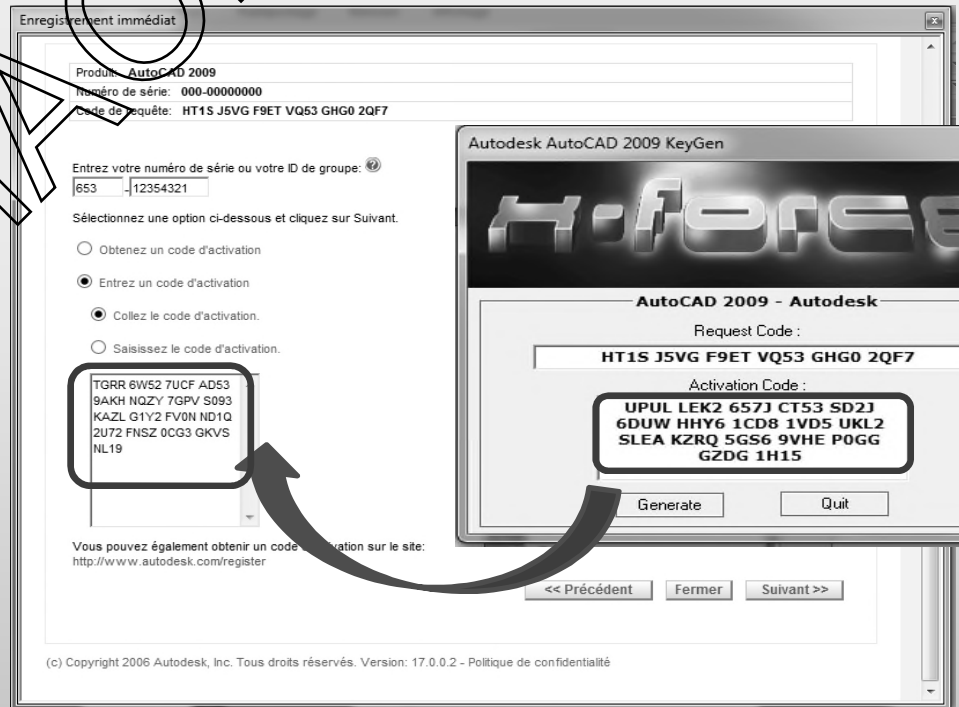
Enregistrement immédiat

Produit: AutoCAD 2009
Numéro de série: 000-00000000
Code de requête: HT1S J5VG F9ET VQ53 GHG0 2QF7

Entrez votre numéro de série ou votre ID de groupe:
653 - 12354321

Sélectionnez une option ci-dessous et cliquez sur Suivant.

Obtenez un code d'activation

Entrez un code d'activation

Collez le code d'activation.

Saisissez le code d'activation.

TGRR 6W52 7UCF AD53
9AKH NQZY 7GPV S093
KAZL G1Y2 FV0N ND1Q
2U72 FNSZ 0CG3 GKVS
NL19

Vous pouvez également obtenir un code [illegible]vation sur le site:
http://www.autodesk.com/register

<< Précédent Fermer Suivant >>

(c) Copyright 2006 Autodesk, Inc. Tous droits réservés. Version: 17.0.0.2 - Politique de confidentialité

Autodesk AutoCAD 2009 KeyGen

X-force

AutoCAD 2009 - Autodesk

Request Code :
HT1S J5VG F9ET VQ53 GHG0 2QF7

Activation Code :
UPUL LEK2 657J CT53 SD2J
6DUW HHY6 1CD8 1VD5 UKL2
SLEA KZRQ 5GS6 9VHE P0GG
GZDG 1H15

Generate Quit